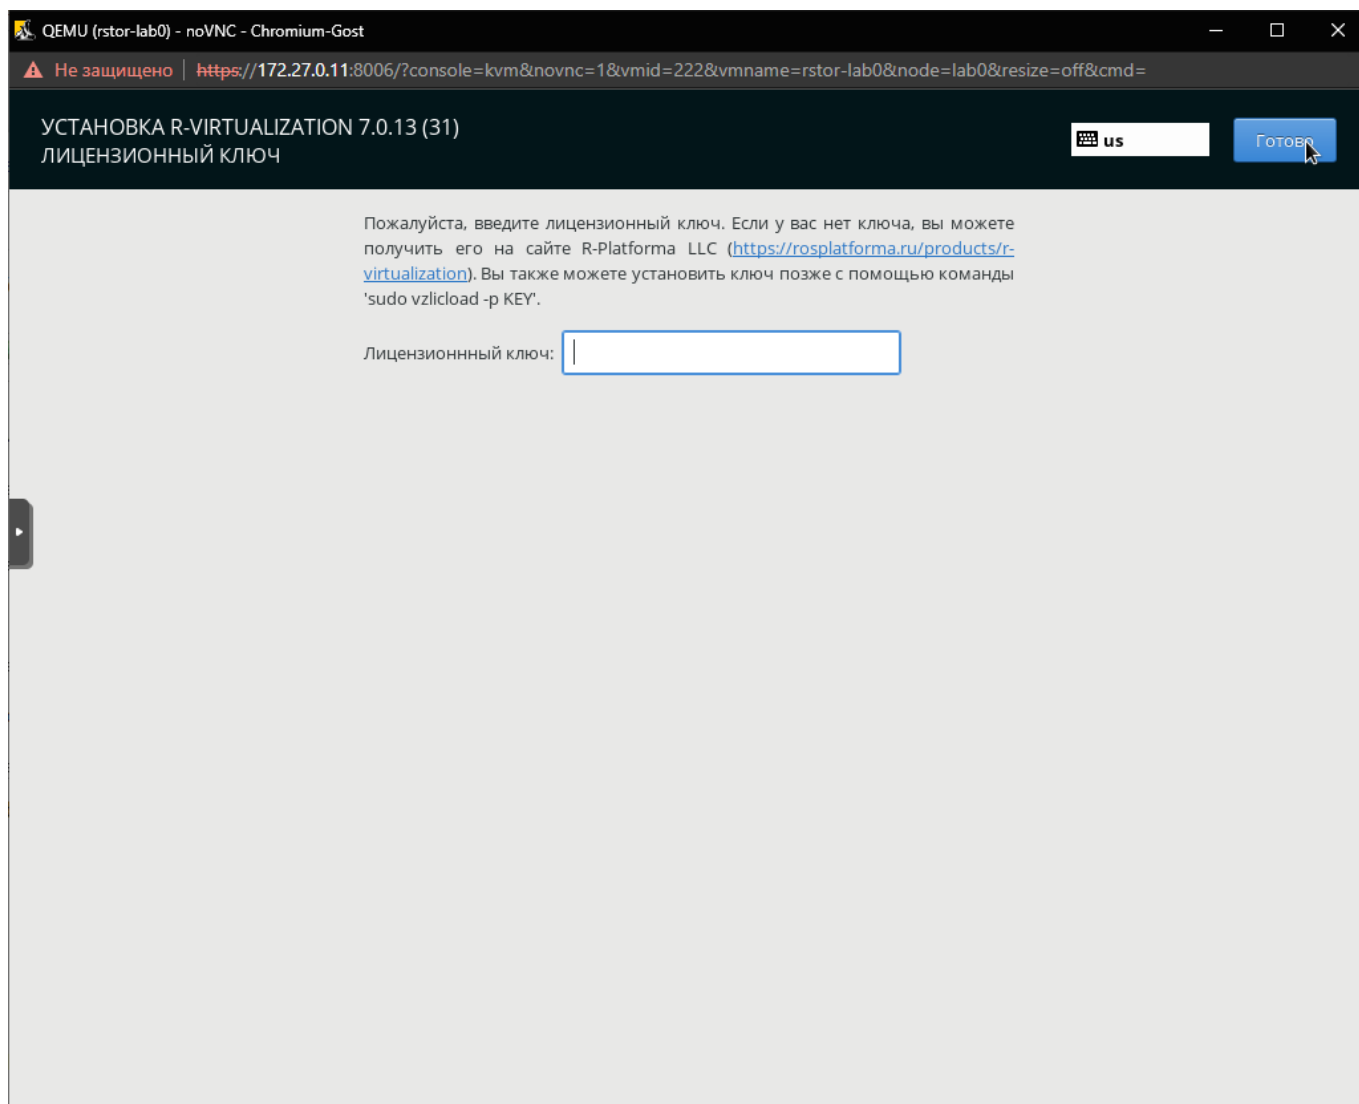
QEMU (rstor-lab0) - noVNC - Chromium-Gost

Не защищено | https://172.27.0.11:8006/?console=kvm&novnc=1&vmid=222&vmname=rstor-lab0&node=lab0&resize=off&cmd=

УСТАНОВКА R-VIRTUALIZATION 7.0.13 (31)
ЛИЦЕНЗИОННЫЙ КЛЮЧ

us

Готово

Пожалуйста, введите лицензионный ключ. Если у вас нет ключа, вы можете получить его на сайте R-Platforma LLC (https://rosplatforma.ru/products/r-virtualization). Вы также можете установить ключ позже с помощью команды 'sudo vzlicload -p KEY'.

Лицензионнный ключ: